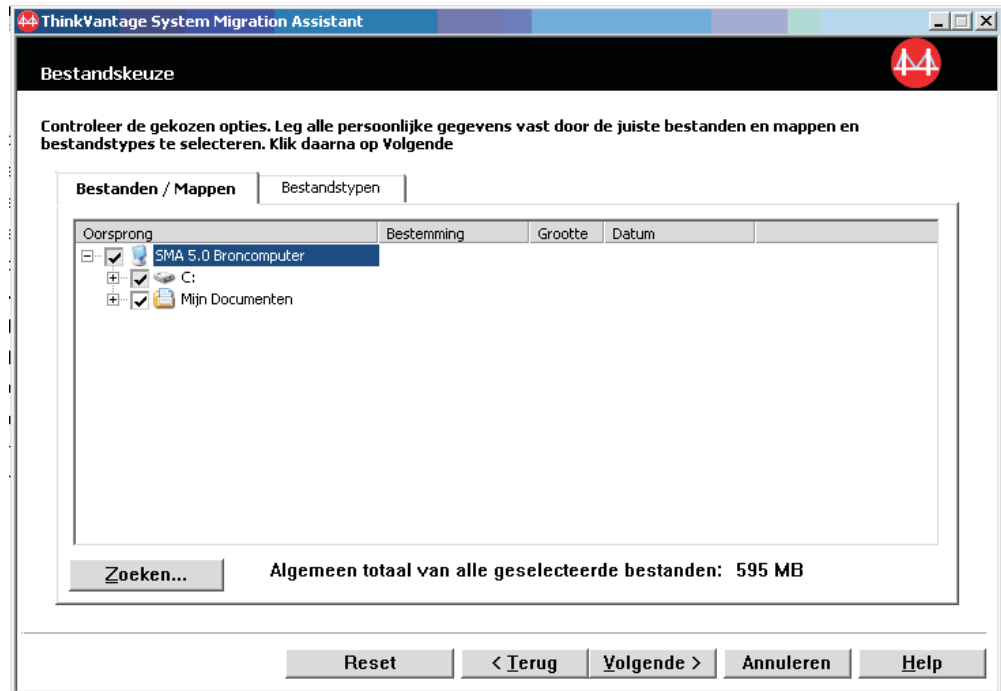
ThinkVantage System Migration Assistant

Bestandskeuze

Controleer de gekozen opties. Leg alle persoonlijke gegevens vast door de juiste bestanden en mappen en bestandstypes te selecteren. Klik daarna op Volgende

Bestanden / Mappen | Bestandstypen

| Oorsprong | Bestemming | Grootte | Datum |
|---|---|---|---|
| SMA 5.0 Broncomputer | | | |
| C: | | | |
| Mijn Documenten | | | |

Zoeken...

Algemeen totaal van alle geselecteerde bestanden: 595 MB

Reset | < Terug | Volgende > | Annuleren | Help